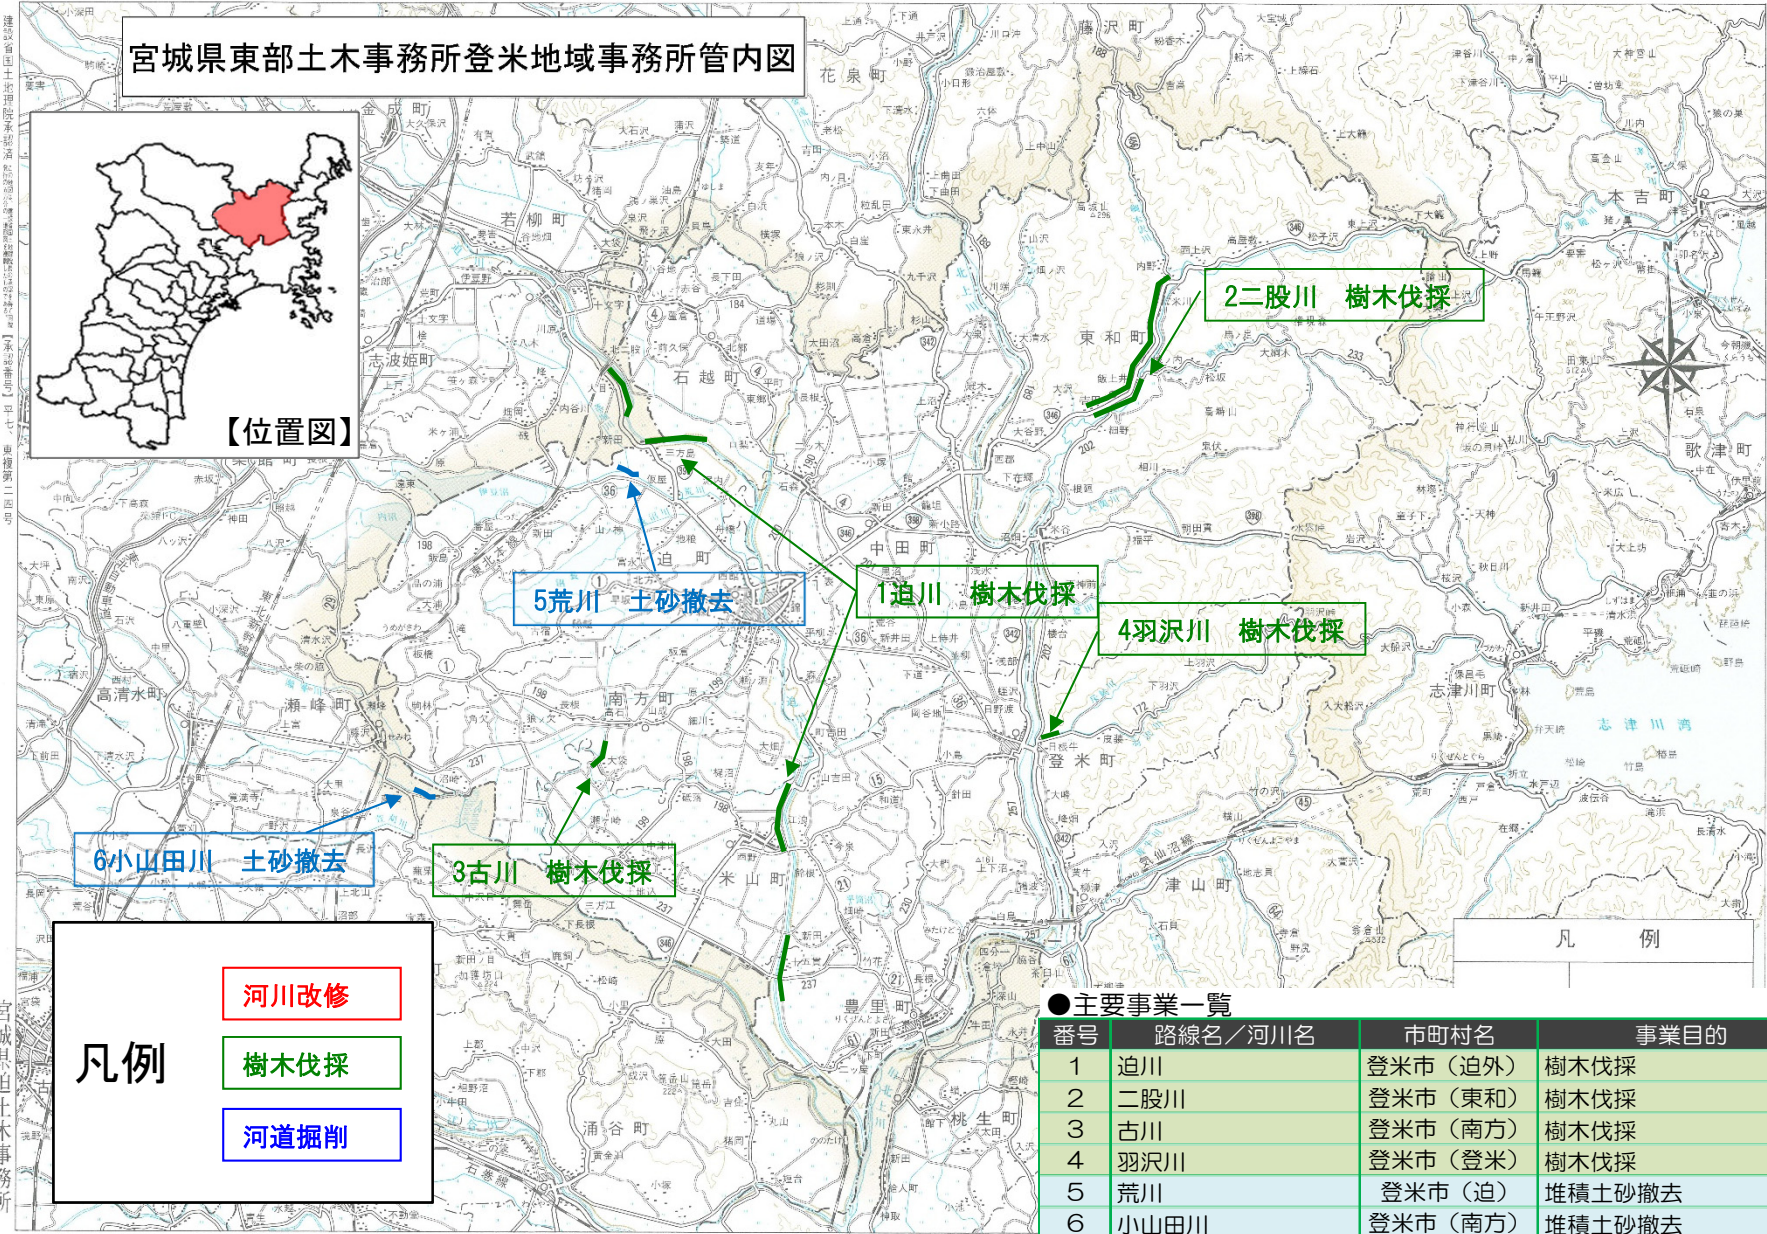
宮城県東部土木事務所登米地域事務所管内図

【位置図】

2二股川　樹木伐採

1迫川　樹木伐採

5荒川　土砂撤去

4羽沢川　樹木伐採

6小山田川　土砂撤去

3古川　樹木伐採

凡例

河川改修

樹木伐採

河道掘削

花泉町
金成町
若柳町
志波姫町
石越町
東和町
迫町
中田町
高清水町
瀬峰町
南方町
登米町
米山町
津山町
豊里町
涌谷町
桃生町
志津川町
歌津町
本吉町
藤沢町
志津川湾

凡　例

●主要事業一覧

| 番号 | 路線名／河川名 | 市町村名 | 事業目的 |
|---|---|---|---|
| 1 | 迫川 | 登米市（迫外） | 樹木伐採 |
| 2 | 二股川 | 登米市（東和） | 樹木伐採 |
| 3 | 古川 | 登米市（南方） | 樹木伐採 |
| 4 | 羽沢川 | 登米市（登米） | 樹木伐採 |
| 5 | 荒川 | 登米市（迫） | 堆積土砂撤去 |
| 6 | 小山田川 | 登米市（南方） | 堆積土砂撤去 |